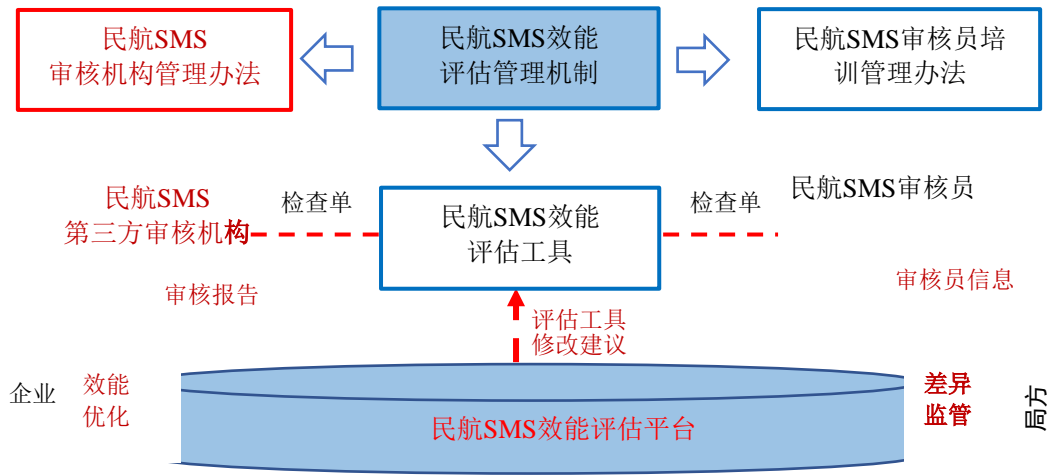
民航SMS审核机构管理办法

民航SMS效能评估管理机制

民航SMS审核员培训管理办法

民航SMS第三方审核机构

检查单

民航SMS效能评估工具

检查单

民航SMS审核员

审核报告

审核员信息

评估工具修改建议

企业

效能优化

民航SMS效能评估平台

差异监管

局方